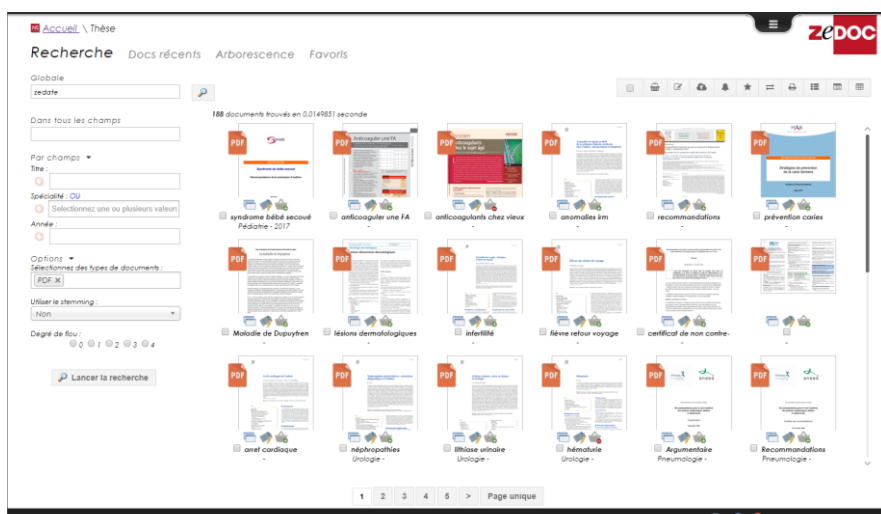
Accueil \ Thèse

ZEDOC

Recherche Docs récents Arborescence Favoris

Globale
zedate

Dans tous les champs

Par champs
Titre :
Spécialité : OU
Selectionnez une ou plusieurs valeur
Année :

Options
Sélectionnez des types de documents :
PDF ✕

Utiliser le stemming :
Non

Degré de flou :
0 1 2 3 4

Lancer la recherche

188 documents trouvés en 0,0149851 seconde

syndrome bébé secoué
Pédiatrie - 2017

anticoaguler une FA
-

anticoagulants chez vieux
-

anomalies irm
-

recommandations
-

prévention caries
-

Maladie de Dupuytren
-

lésions dermatologiques
-

infertilité
-

fièvre retour voyage
-

certificat de non contre-
-

-

arret cardiaque
-

néphropathies
Urologie -

lithiase urinaire
Urologie -

hématurie
Urologie -

Argumentaire
Pneumologie -

Recommandations
Pneumologie -

1 2 3 4 5 > Page unique